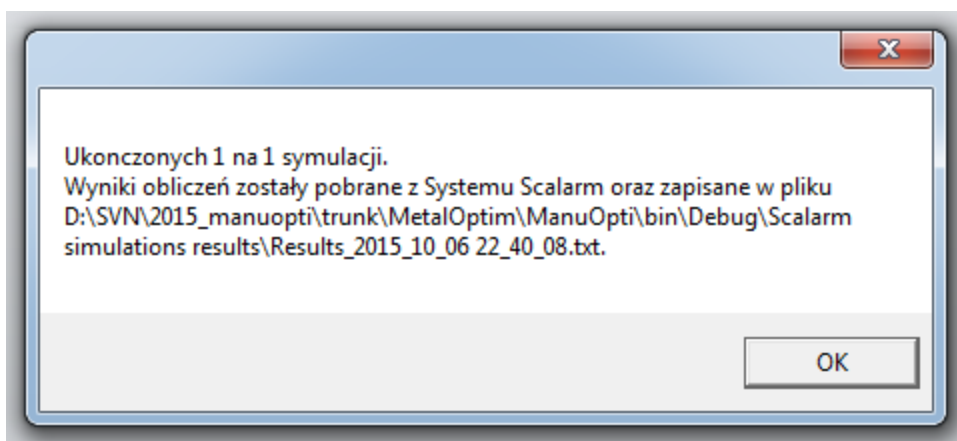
Ukonczonych 1 na 1 symulacji.
Wyniki obliczeń zostały pobrane z Systemu Scalarm oraz zapisane w pliku D:\SVN\2015_manuopti\trunk\MetalOptim\ManuOpti\bin\Debug\Scalarm simulations results\Results_2015_10_06 22_40_08.txt.

OK